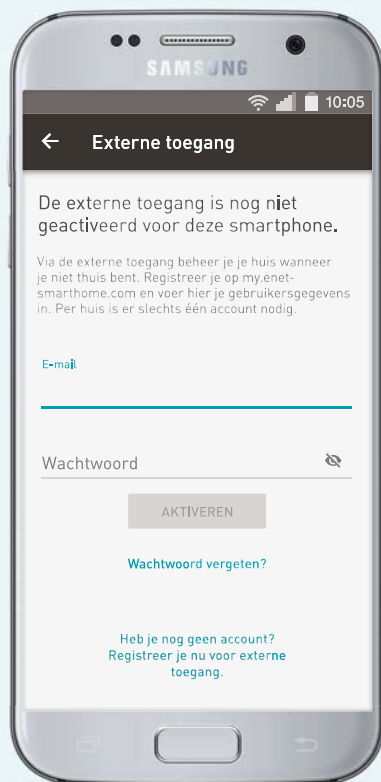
SAMSUNG

10:05

← Externe toegang

De externe toegang is nog niet geactiveerd voor deze smartphone.

Via de externe toegang beheer je je huis wanneer je niet thuis bent. Registreer je op my.enet-smarthome.com en voer hier je gebruikersgegevens in. Per huis is er slechts één account nodig.

E-mail

Wachtwoord

AKTIVEREN

Wachtwoord vergeten?

Heb je nog geen account? Registreer je nu voor externe toegang.